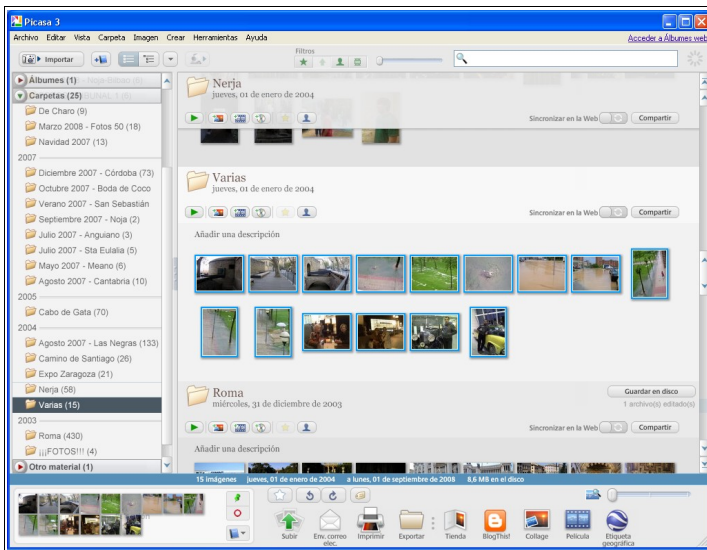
Picasa 3

Archivo Editar Vista Carpeta Imagen Crear Herramientas Ayuda

Acceder a Álbumes web

Importar

Filtros

Álbumes (1)
Carpetas (25)
De Charo (9)
Marzo 2008 - Fotos 50 (18)
Navidad 2007 (13)
2007
Diciembre 2007 - Córdoba (73)
Octubre 2007 - Boda de Coco
Verano 2007 - San Sebastián
Septiembre 2007 - Noja (2)
Julio 2007 - Anguiano (3)
Julio 2007 - Sta Eulalia (5)
Mayo 2007 - Meano (6)
Agosto 2007 - Cantabria (10)
2005
Cabo de Gata (70)
2004
Agosto 2007 - Las Negras (133)
Camino de Santiago (26)
Expo Zaragoza (21)
Nerja (58)
Varias (15)
2003
Roma (430)
¡¡¡FOTOS!!! (4)
Otro material (1)

Nerja
jueves, 01 de enero de 2004

Sincronizar en la Web Compartir

Varias
jueves, 01 de enero de 2004

Sincronizar en la Web Compartir

Añadir una descripción

Roma
miércoles, 31 de diciembre de 2003

Guardar en disco
1 archivo(s) editado(s)

Sincronizar en la Web Compartir

Añadir una descripción

15 imágenes jueves, 01 de enero de 2004 a lunes, 01 de septiembre de 2008 8,6 MB en el disco

Subir Env. correo elec. Imprimir Exportar Tienda BlogThis! Collage Película Etiqueta geográfica